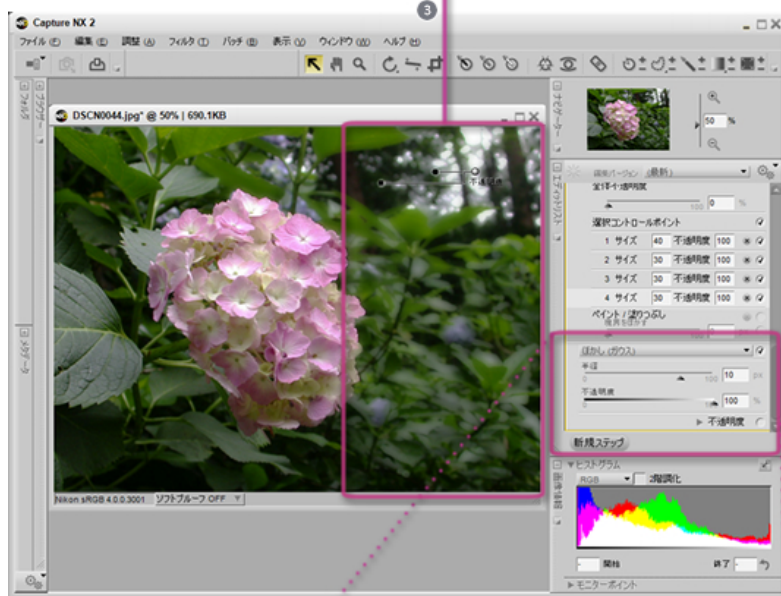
3

Capture NX 2

ファイル(F) 編集(E) 調整(A) フィルタ(T) バッチ(B) 表示(V) ウィンドウ(W) ヘルプ(H)

DSCN0044.jpg* @ 50% | 690.1KB

ブラウザー

メタデータ

ナビゲーター

50 %

エディットリスト

全体不透明度

0 %

選択コントロールポイント

| | | | | |
|---|---|---|---|---|
| 1 | サイズ | 40 | 不透明度 | 100 |
| 2 | サイズ | 30 | 不透明度 | 100 |
| 3 | サイズ | 30 | 不透明度 | 100 |
| 4 | サイズ | 30 | 不透明度 | 100 |

ペイント / ぼかし

ぼかし (ガウス)

半径

10 px

不透明度

100 %

不透明度

新規ステップ

ヒストグラム

RGB 2階調化

開始 終了

モニターポイント

Nikon sRGB 4.0.0.3001 ソフトプルーフ OFF